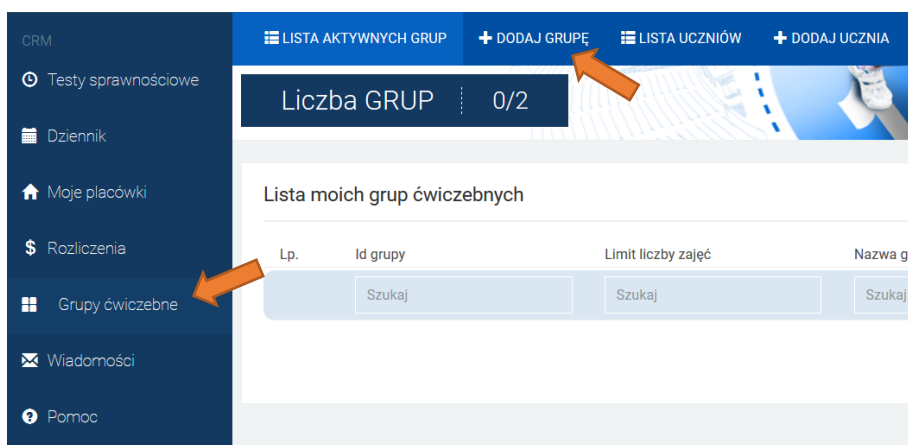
CRM

Testy sprawnościowe

Dziennik

Moje placówki

$ Rozliczenia

Grupy ćwiczebne

Wiadomości

Pomoc

LISTA AKTYWNYCH GRUP

+ DODAJ GRUPĘ

LISTA UCZNIÓW

+ DODAJ UCZNIA

Liczba GRUP 0/2

Lista moich grup ćwiczebnych

| Lp. | Id grupy | Limit liczby zajęć | Nazwa g |
|---|---|---|---|
| | Szukaj | Szukaj | Szukaj |